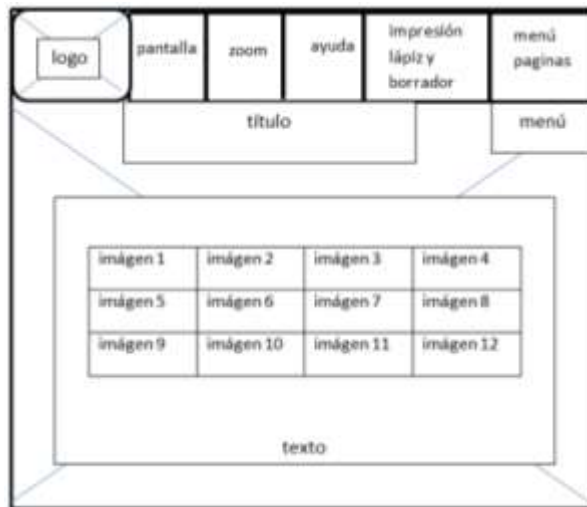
logo

pantalla

zoom

ayuda

impresión lápiz y borrador

menú paginas

título

menú

| imágen 1 | imágen 2 | imágen 3 | imágen 4 |
|---|---|---|---|
| imágen 5 | imágen 6 | imágen 7 | imágen 8 |
| imágen 9 | imágen 10 | imágen 11 | imágen 12 |

texto